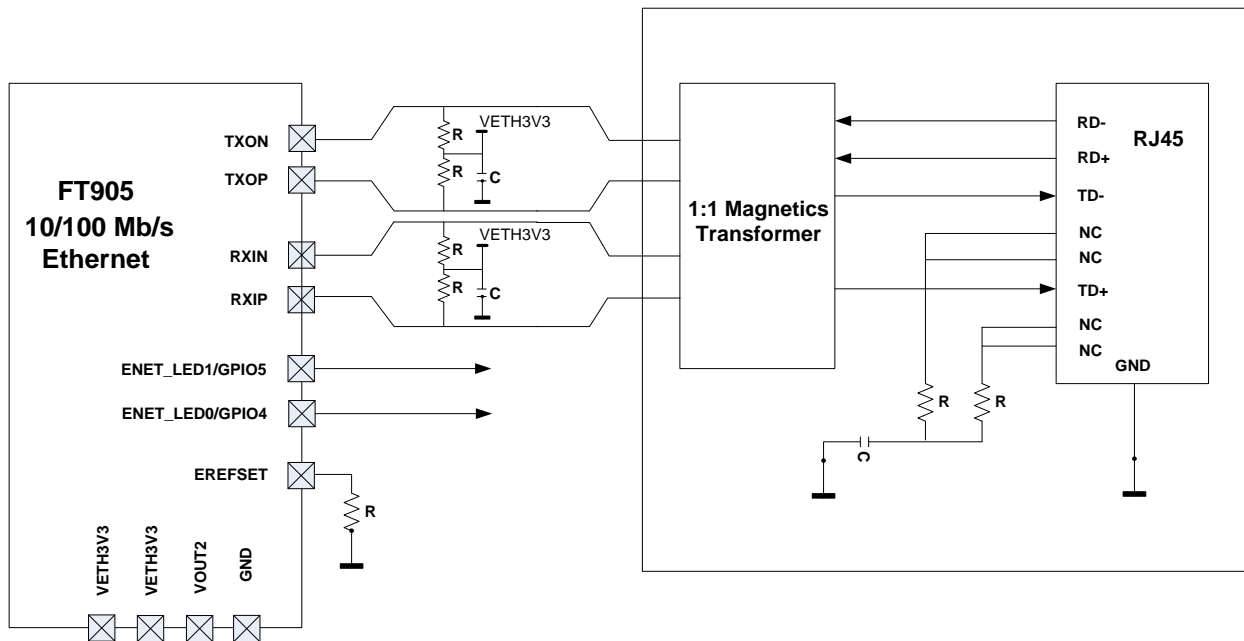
FT905
10/100 Mb/s
Ethernet

TXON
TXOP
RXIN
RXIP
ENET_LED1/GPIO5
ENET_LED0/GPIO4
EREFSET
VETH3V3
VETH3V3
VOUT2
GND

R
R
VETH3V3
C
R
R
VETH3V3
C
R

1:1 Magnetics
Transformer

RD-
RD+
TD-
NC
NC
TD+
NC
NC
GND
RJ45

R
R
C